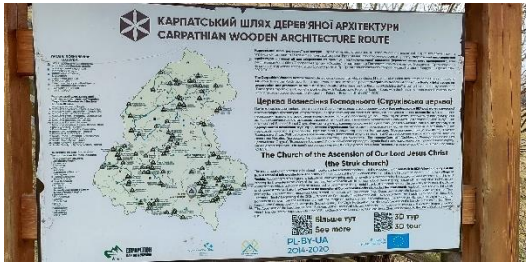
КАРПАТСЬКИЙ ШЛЯХ ДЕРЕВ'ЯНОЇ АРХІТЕКТУРИ
CARPATHIAN WOODEN ARCHITECTURE ROUTE

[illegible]

Церква Вознесіння Господнього (Струківська церква)

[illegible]

The Church of the Ascension of Our Lord Jesus Christ (the Struk church)

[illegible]

Більше тут
See more

3D тур
3D tour

PL-BY-UA
2014-2020